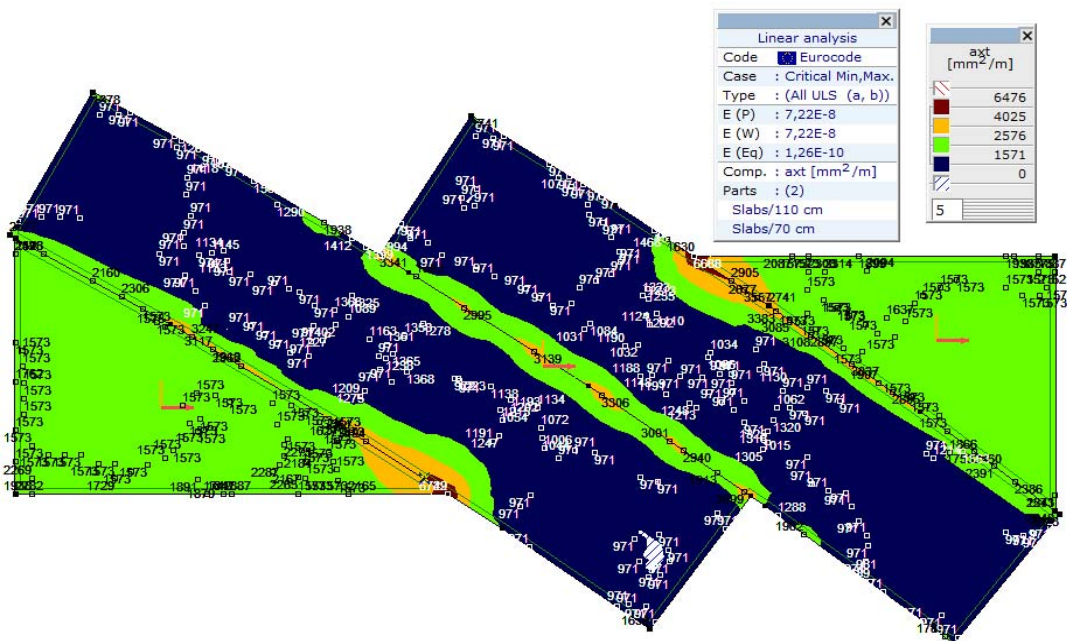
Linear analysis

| | |
|---|---|
| Code | Eurocode |
| Case | : Critical Min,Max. |
| Type | : (All ULS (a, b)) |
| E (P) | : 7,22E-8 |
| E (W) | : 7,22E-8 |
| E (Eq) | : 1,26E-10 |
| Comp. | : axt [mm$^2$/m] |
| Parts | : (2) |
| Slabs/110 cm | |
| Slabs/70 cm | |

axt [mm$^2$/m]

6476
4025
2576
1571
0

5

971 971 971 971 971 971 971 971 971 1290 1938 1412 1134 1145 971 971 971 971 1338 1325 1089 1163 1358 1278 1301 1365 1368 1209 1275 2160 2306 3117 2918 1573 1573 1573 1573 1573 1573 1573 1573 1573 1573 1573 1573 2269 1729 2282 2184 1573 2165 6749 971 971 971 971 971 971 971 971 1630 1463 2905 2995 1031 1084 1190 1032 1124 1210 2255 3139 1188 1138 1134 1072 1191 1247 1006 3306 3081 2940 1034 1062 1320 1315 1305 1015 1288 1962 2741 3383 3085 3108 1573 1573 1573 1573 1573 1573 1573 2391 2386 2341 1386 971 971 971 971 971 971 971 971 971 971 971 1637 1573